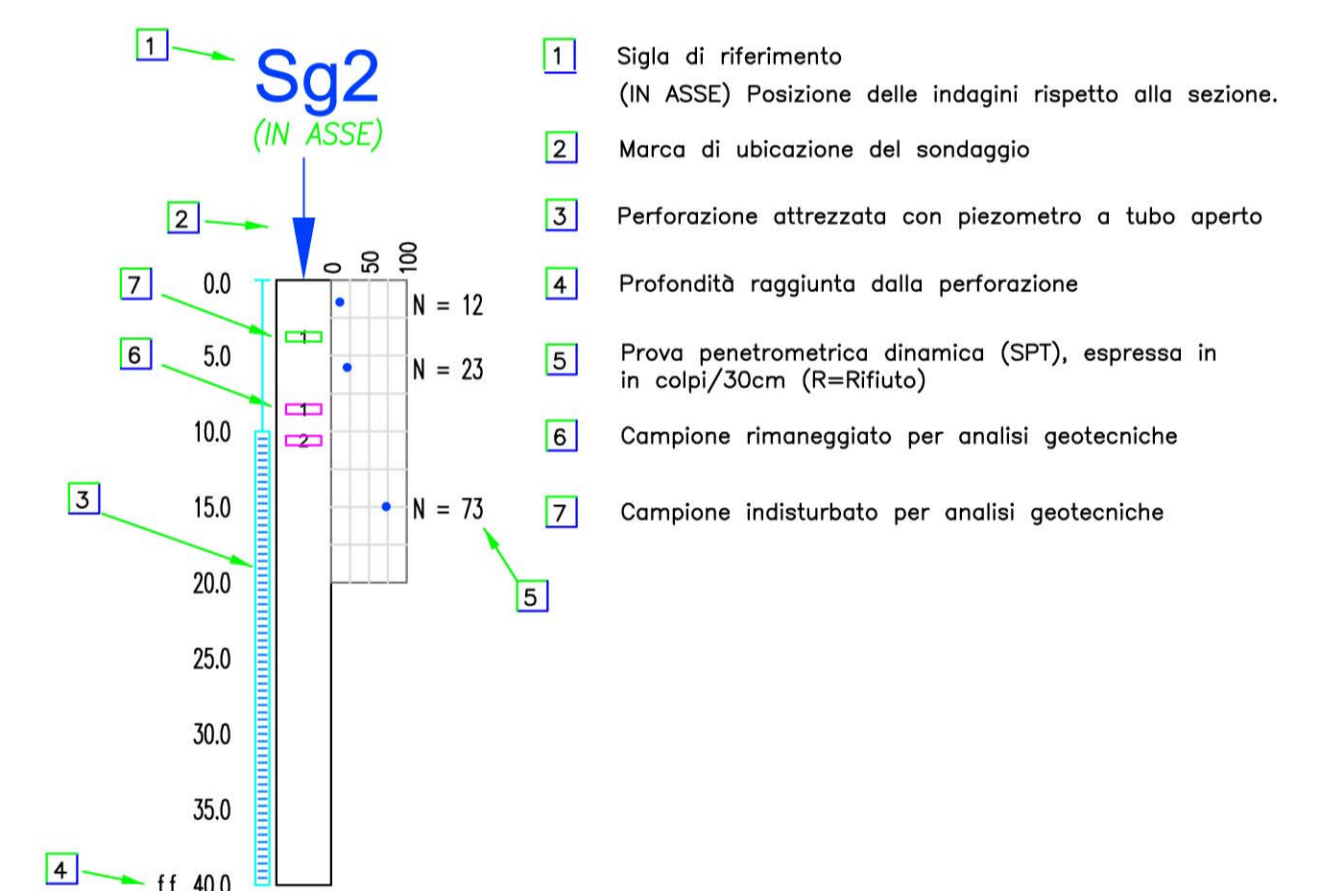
1

Sg2

(IN ASSE)

2

0 50 100

7

0.0

N = 12

1

6

5.0

N = 23

1

10.0

2

3

15.0

N = 73

20.0

5

25.0

30.0

35.0

4

f.f. 40.0

1 Sigla di riferimento
(IN ASSE) Posizione delle indagini rispetto alla sezione.

2 Marca di ubicazione del sondaggio

3 Perforazione attrezzata con piezometro a tubo aperto

4 Profondità raggiunta dalla perforazione

5 Prova penetrometrica dinamica (SPT), espressa in in colpi/30cm (R=Rifiuto)

6 Campione rimaneggiato per analisi geotecniche

7 Campione indisturbato per analisi geotecniche